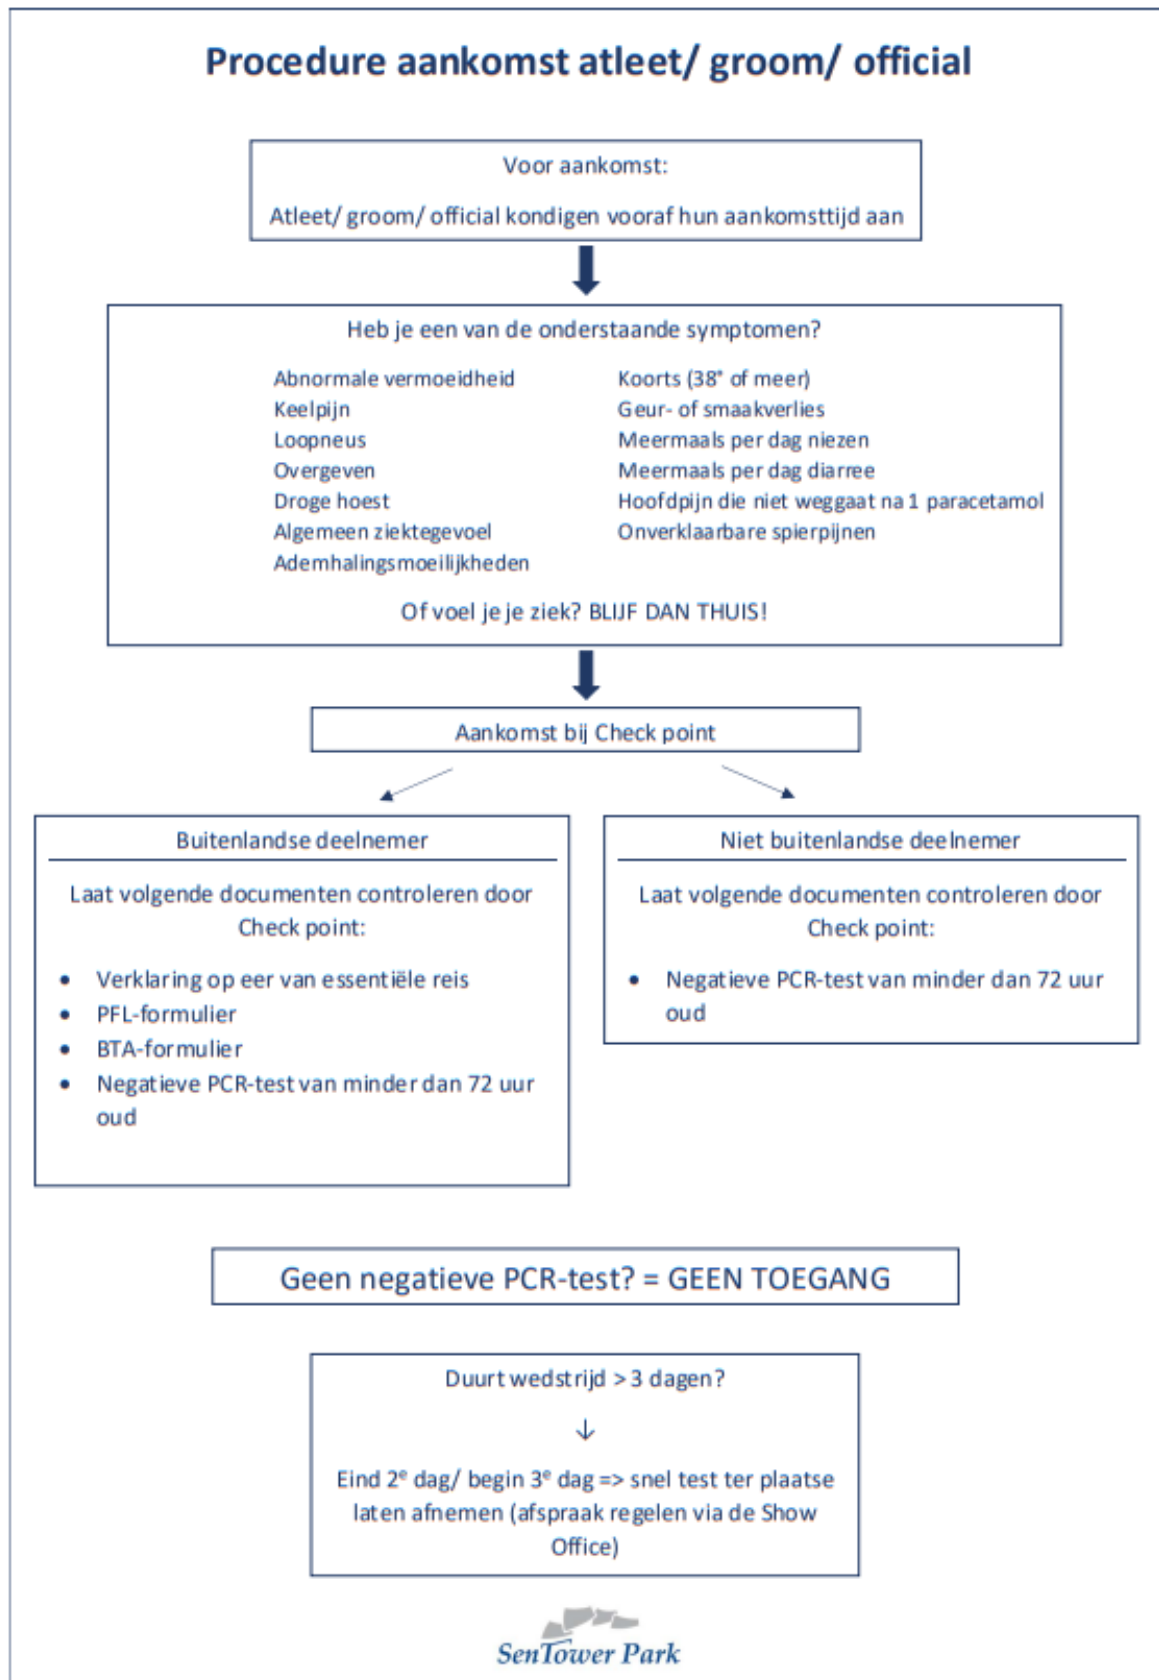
Procedure aankomst atleet/ groom/ official

Voor aankomst:

Atleet/ groom/ official kondigen vooraf hun aankomsttijd aan

Heb je een van de onderstaande symptomen?

Abnormale vermoeidheid
Keelpijn
Loopneus
Overgeven
Droge hoest
Algemeen ziektegevoel
Ademhalingsmoeilijkheden

Koorts (38° of meer)
Geur- of smaakverlies
Meermaals per dag niezen
Meermaals per dag diarree
Hoofdpijn die niet weggaat na 1 paracetamol
Onverklaarbare spierpijnen

Of voel je je ziek? BLIJF DAN THUIS!

Aankomst bij Check point

Buitenlandse deelnemer

Laat volgende documenten controleren door Check point:

- Verklaring op eer van essentiële reis
- PFL-formulier
- BTA-formulier
- Negatieve PCR-test van minder dan 72 uur oud

Niet buitenlandse deelnemer

Laat volgende documenten controleren door Check point:

- Negatieve PCR-test van minder dan 72 uur oud

Geen negatieve PCR-test? = GEEN TOEGANG

Duurt wedstrijd > 3 dagen?

↓

Eind 2$^e$ dag/ begin 3$^e$ dag => snel test ter plaatse laten afnemen (afspraak regelen via de Show Office)

SenTower Park